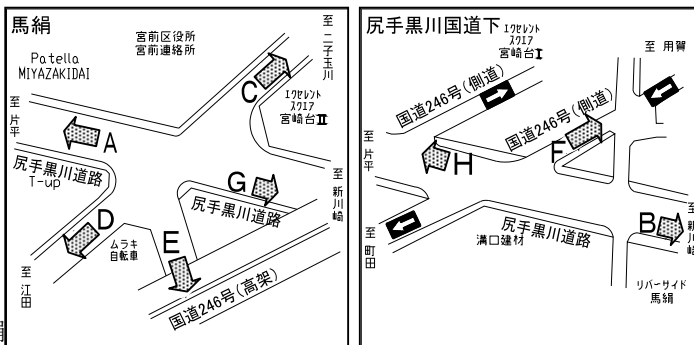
馬絹

宮前区役所
宮前連絡所

至 二子玉川

Patella
MIYAZAKIDAI

至 片平

A

C

エクセレント
スクエア
宮崎台Ⅱ

尻手黒川道路
T-up

G

D

尻手黒川道路

至 新川崎

ムラキ
自転車

E

至 江田

国道246号(高架)

尻手黒川国道下

エクセレント
スクエア
宮崎台Ⅰ

至 用賀

国道246号(側道)

国道246号(側道)

至 片平

H

F

至 町田

尻手黒川道路
溝口建材

B

至 新川崎

リバーサイド
馬絹